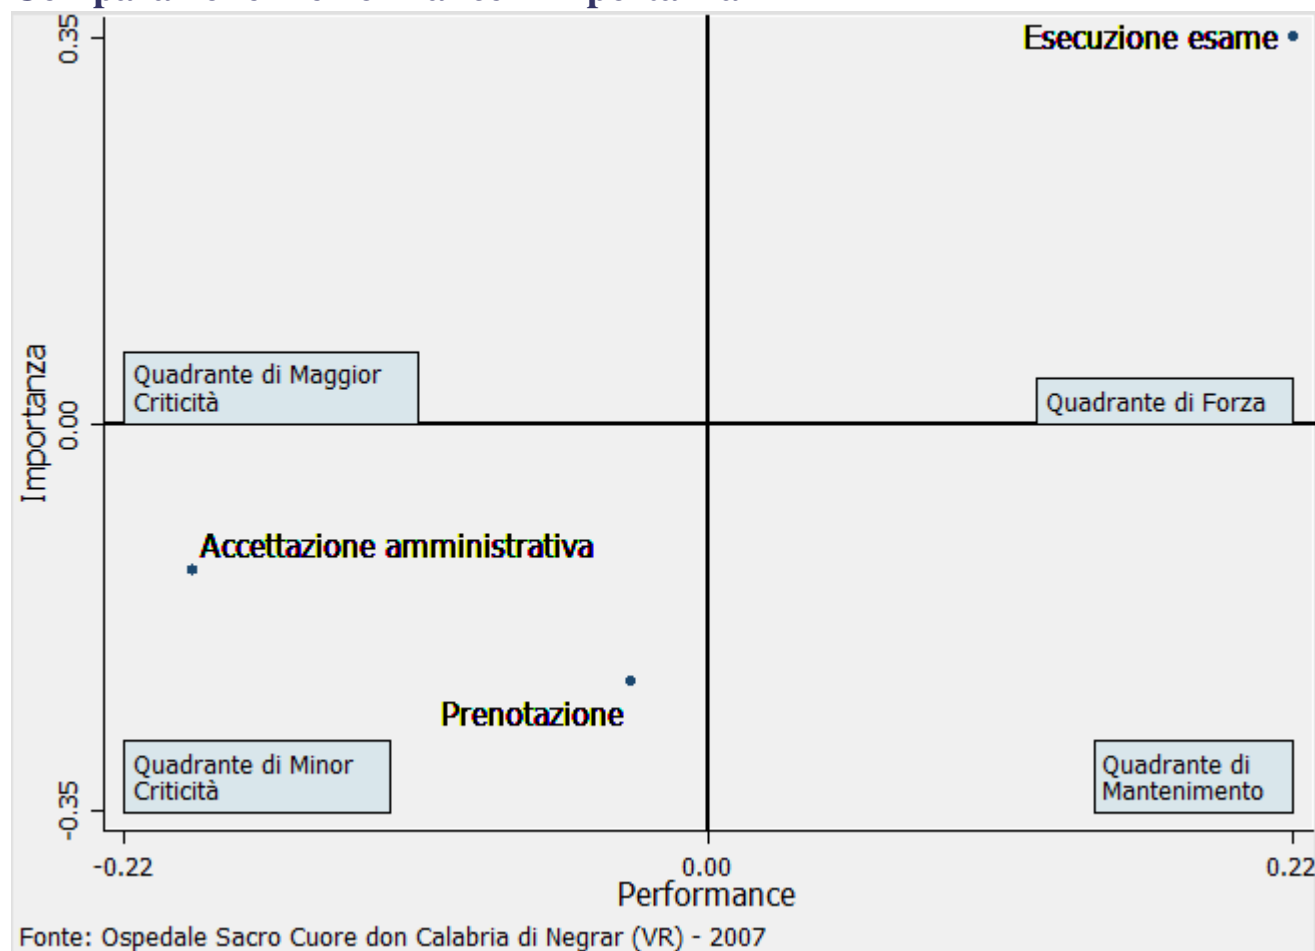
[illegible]

0.35

Esecuzione esame

Importanza

Quadrante di Maggior Criticità

0.00

Quadrante di Forza

Accettazione amministrativa

Prenotazione

Quadrante di Minor Criticità

-0.35

Quadrante di Mantenimento

-0.22

0.00

0.22

Performance

Fonte: Ospedale Sacro Cuore don Calabria di Negrar (VR) - 2007